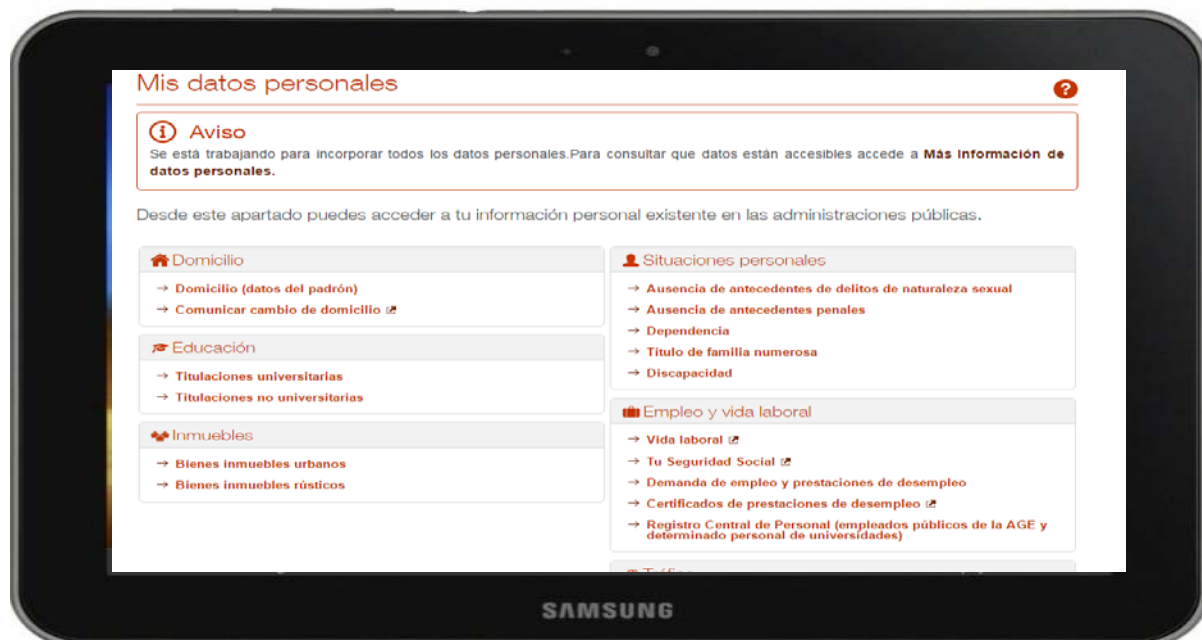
Mis datos personales

?

Aviso
Se está trabajando para incorporar todos los datos personales.Para consultar que datos están accesibles accede a **Más información de datos personales.**

Desde este apartado puedes acceder a tu información personal existente en las administraciones públicas.

Domicilio
→ Domicilio (datos del padrón)
→ Comunicar cambio de domicilio

Educación
→ Titulaciones universitarias
→ Titulaciones no universitarias

Inmuebles
→ Bienes inmuebles urbanos
→ Bienes inmuebles rústicos

Situaciones personales
→ Ausencia de antecedentes de delitos de naturaleza sexual
→ Ausencia de antecedentes penales
→ Dependencia
→ Título de familia numerosa
→ Discapacidad

Empleo y vida laboral
→ Vida laboral
→ Tu Seguridad Social
→ Demanda de empleo y prestaciones de desempleo
→ Certificados de prestaciones de desempleo
→ Registro Central de Personal (empleados públicos de la AGE y determinado personal de universidades)

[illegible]

SAMSUNG